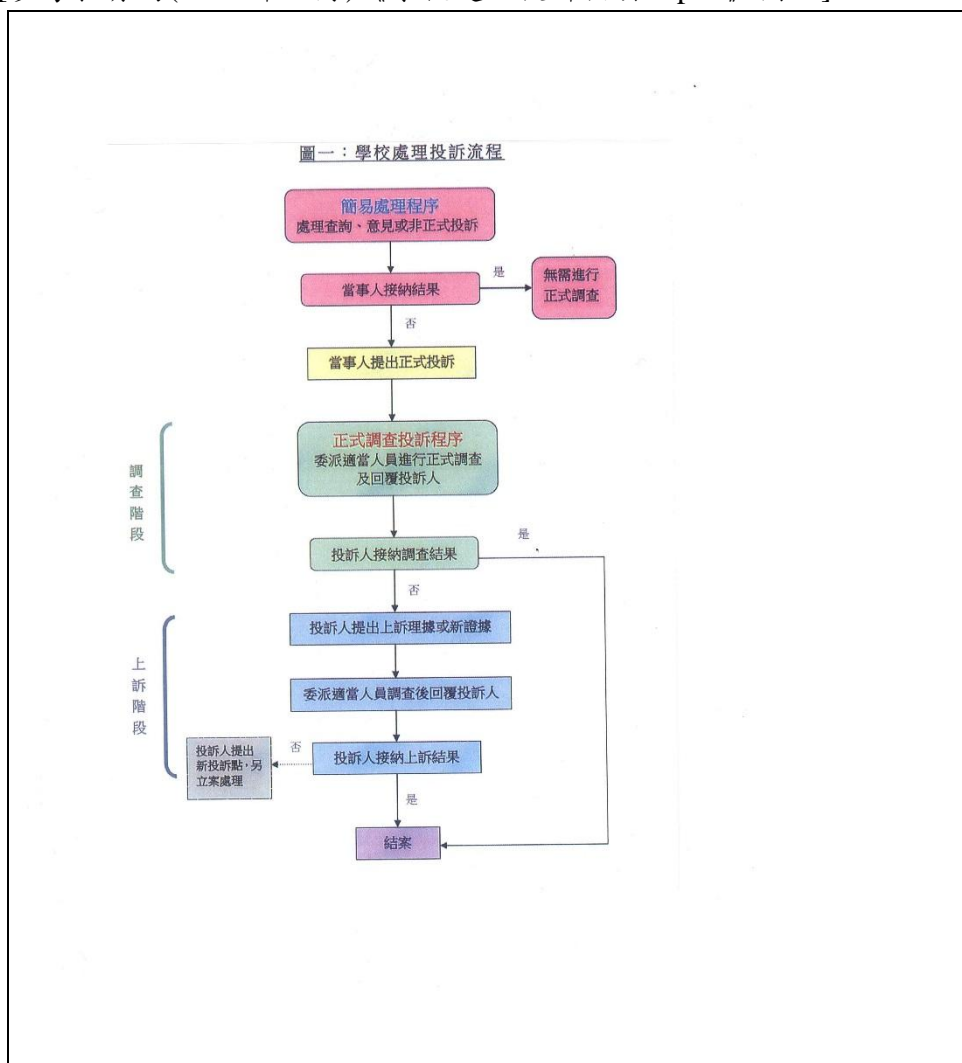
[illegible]

圖一：學校處理投訴流程

簡易處理程序
處理查詢、意見或非正式投訴

當事人接納結果

是

無需進行正式調查

否

當事人提出正式投訴

調查階段

正式調查投訴程序
委派適當人員進行正式調查及回覆投訴人

投訴人接納調查結果

是

否

上訴階段

投訴人提出上訴理據或新證據

委派適當人員調查後回覆投訴人

投訴人接納上訴結果

否

投訴人提出新投訴點，另立案處理

是

結案